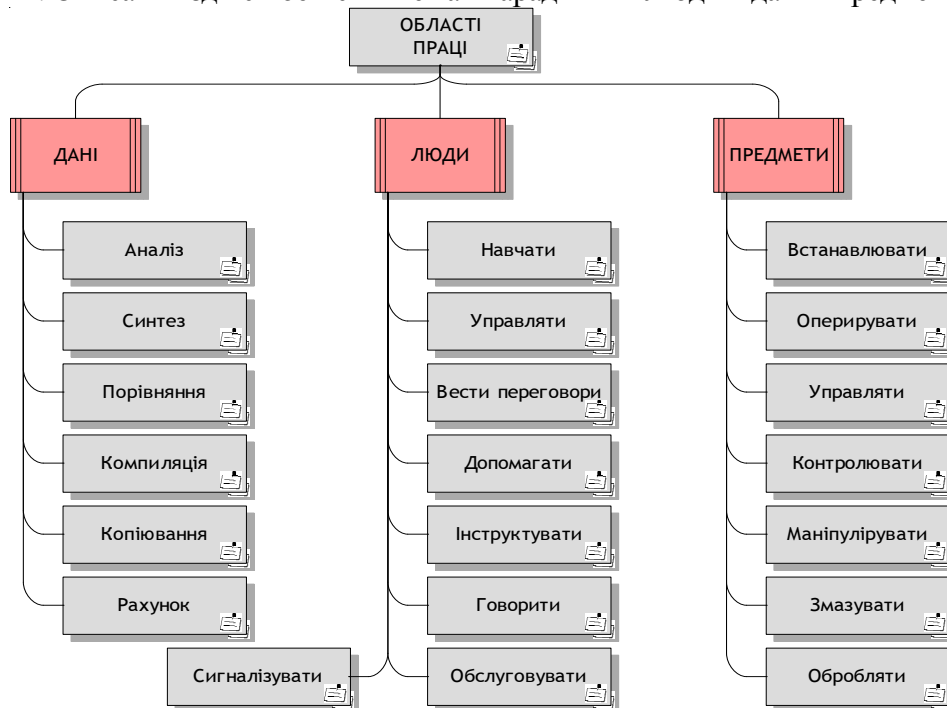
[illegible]

ОБЛАСТІ ПРАЦІ

ДАНІ

Аналіз

Синтез

Порівняння

Компиляція

Копіювання

Рахунок

ЛЮДИ

Навчати

Управляти

Вести переговори

Допомагати

Інструктувати

Говорити

Обслуговувати

Сигналізувати

ПРЕДМЕТИ

Встанавлювати

Оперирувати

Управляти

Контролювати

Маніпулірувати

Змазувати

Обробляти